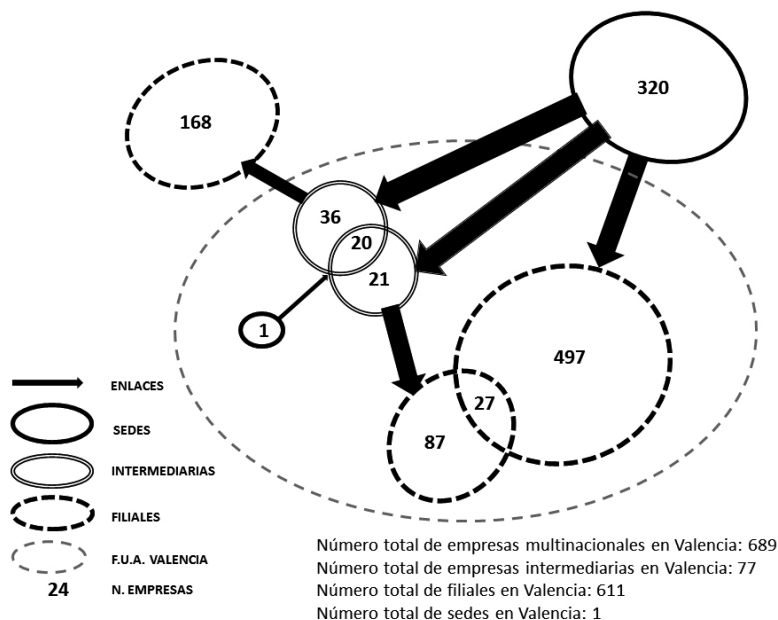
320

168

36

20

21

1

497

27

87

ENLACES

SEDES

INTERMEDIARIAS

FILIALES

F.U.A. VALENCIA

24 N. EMPRESAS

Número total de empresas multinacionales en Valencia: 689
Número total de empresas intermediarias en Valencia: 77
Número total de filiales en Valencia: 611
Número total de sedes en Valencia: 1